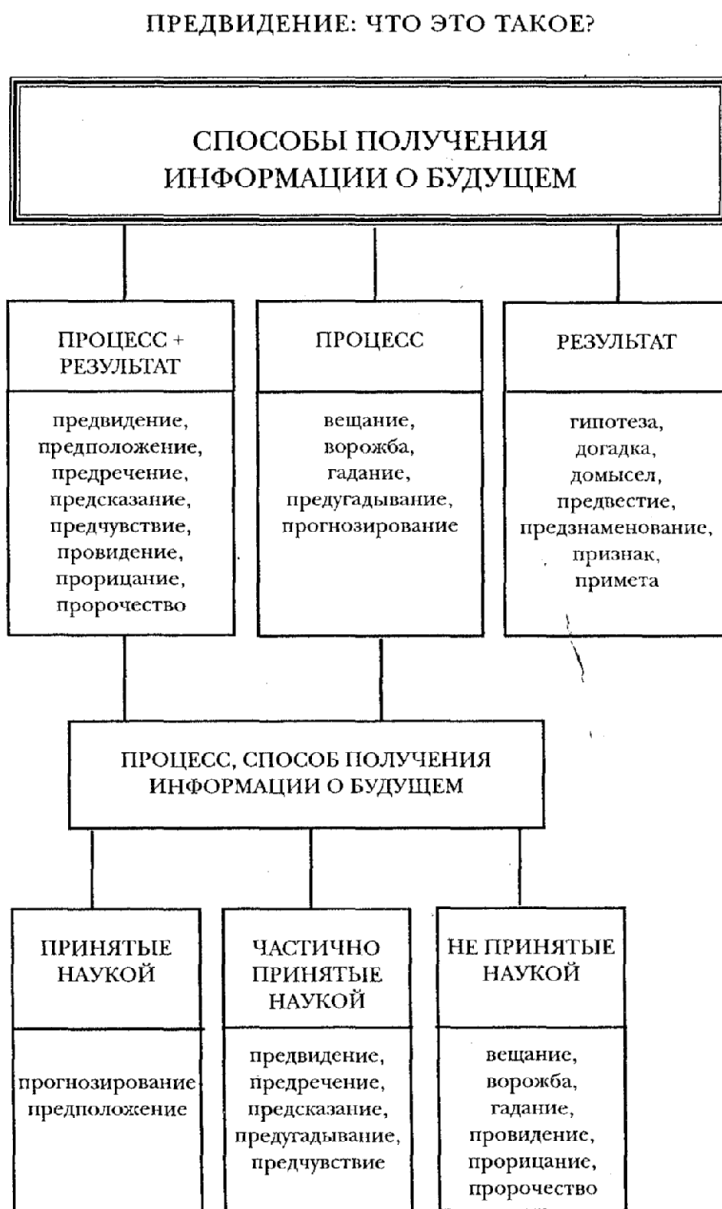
ПРЕДВИДЕНИЕ: ЧТО ЭТО ТАКОЕ?

СПОСОБЫ ПОЛУЧЕНИЯ ИНФОРМАЦИИ О БУДУЩЕМ

ПРОЦЕСС + РЕЗУЛЬТАТ

предвидение, предположение, предречение, предсказание, предчувствие, провидение, прорицание, пророчество

ПРОЦЕСС

вещание, ворожба, гадание, предугадывание, прогнозирование

РЕЗУЛЬТАТ

гипотеза, догадка, домысел, предвестие, предзнаменование, признак, примета

ПРОЦЕСС, СПОСОБ ПОЛУЧЕНИЯ ИНФОРМАЦИИ О БУДУЩЕМ

ПРИНЯТЫЕ НАУКОЙ

прогнозирование предположение

ЧАСТИЧНО ПРИНЯТЫЕ НАУКОЙ

предвидение, предречение, предсказание, предугадывание, предчувствие

НЕ ПРИНЯТЫЕ НАУКОЙ

вещание, ворожба, гадание, провидение, прорицание, пророчество